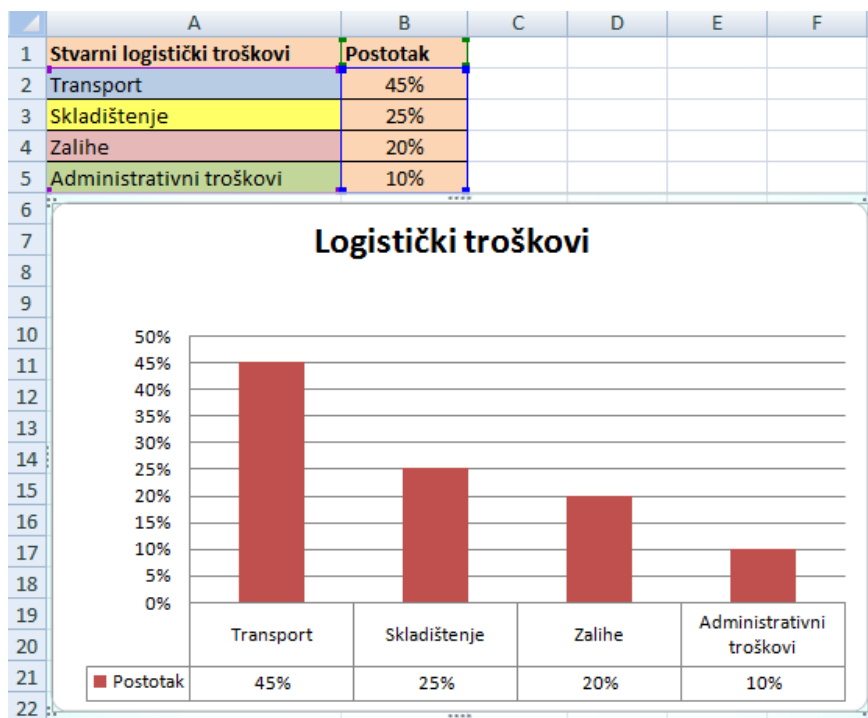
| | A | B | C | D | E | F |
|---|---|---|---|---|---|---|
| 1 | Stvarni logistički troškovi | Postotak | | | | |
| 2 | Transport | 45% | | | | |
| 3 | Skladištenje | 25% | | | | |
| 4 | Zalihe | 20% | | | | |
| 5 | Administrativni troškovi | 10% | | | | |

6
7
8
9
10
11
12
13
14
15
16
17
18
19
20
21
22

Logistički troškovi

50%
45%
40%
35%
30%
25%
20%
15%
10%
5%
0%

| | Transport | Skladištenje | Zalihe | Administrativni troškovi |
|---|---|---|---|---|
| Postotak | 45% | 25% | 20% | 10% |